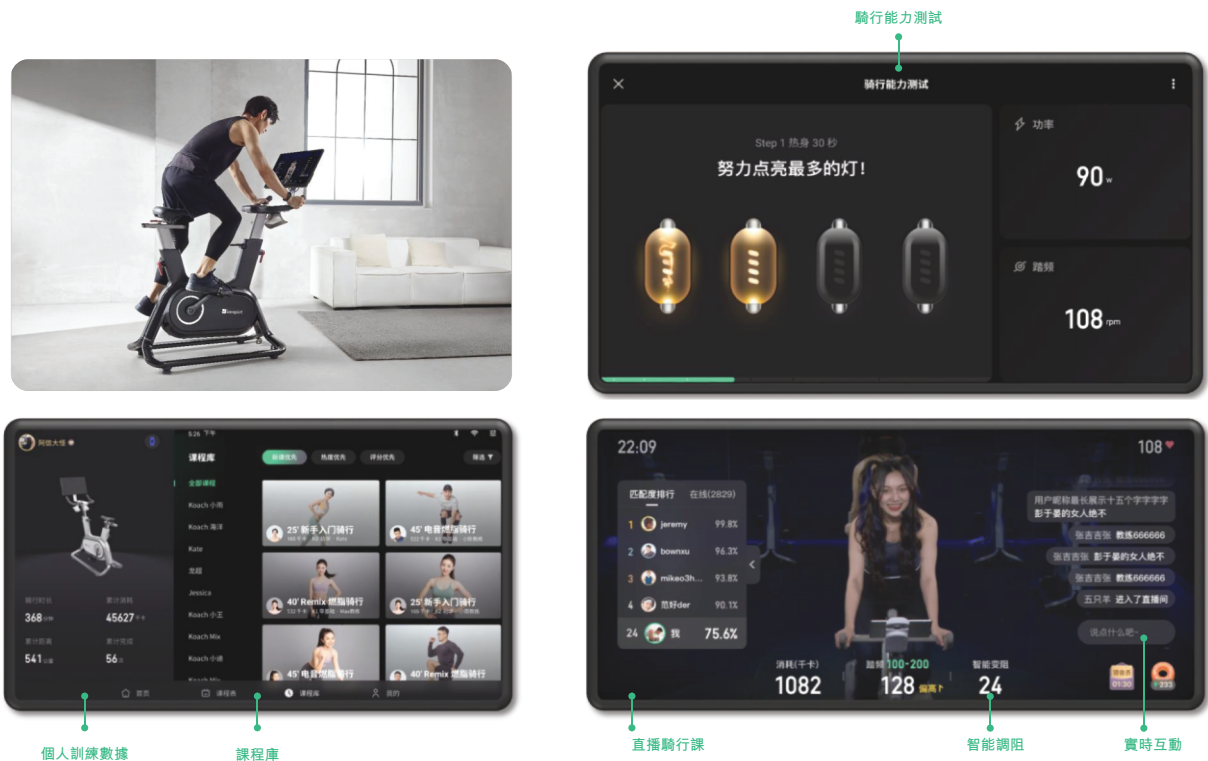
騎行能力測試

骑行能力测试

Step 1 热身 30 秒

努力点亮最多的灯!

功率

90 w

踏频

108 rpm

阿信大怪

课程库

新课优先 热度优先 评分优先 筛选

全部课程

Koach 小雨

Koach 海洋

Kate

龙超

Jessica

Koach 小王

Koach Mix

Koach 小琦

25' 新手入门骑行

45' 电音燃脂骑行

40' Remix 燃脂骑行

25' 新手入门骑行

45' 电音燃脂骑行

40' Remix 燃脂骑行

骑行时长 368

累计消耗 45627

累计距离 541

累计完成 56

首页 课程表 课程库 我的

個人訓練數據

課程庫

22:09

108

匹配度排行 在线(2829)

1 jeremy 99.8%

2 bownxu 96.3%

3 mikeo3h... 93.8%

4 范好der 90.1%

24 我 75.6%

用户昵称最长展示十五个字字字字 彭于晏的女人绝不

张吉吉张 教练666666

张吉吉张 彭于晏的女人绝不

张吉吉张 教练666666

五只羊 进入了直播间

说点什么吧~

消耗(千卡) 1082

踏频 100-200 128 加高

智能变阻 24

01:30

233

直播騎行課

智能調阻

實時互動